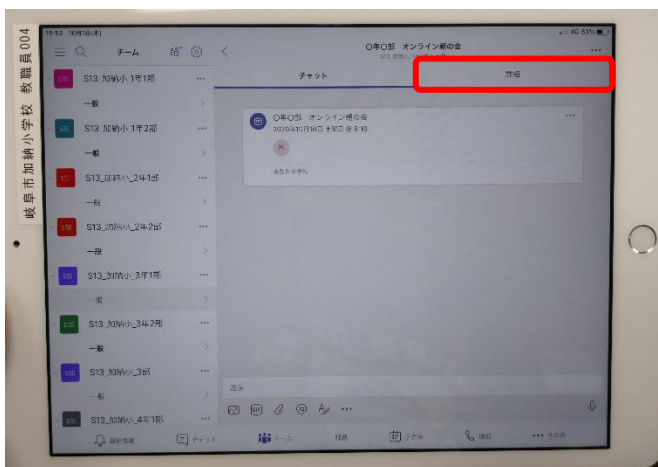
岐阜市加納小学校 教職員004

15:52 10月1日(木)

チーム

S13_加納小_1年1部

一般

S13_加納小_1年2部

一般

S13_加納小_2年1部

一般

S13_加納小_2年2部

一般

S13_加納小_3年1部

一般

S13_加納小_3年2部

一般

S13_加納小_3部

一般

S13_加納小_4年1部

〇年〇部 オンライン朝の会

チャット

詳細

〇年〇部 オンライン朝の会
2020年10月1日 木曜日 @ 8:10

あなたが予約

返信

最新情報 チャット チーム 課題 カレンダー 通話 その他